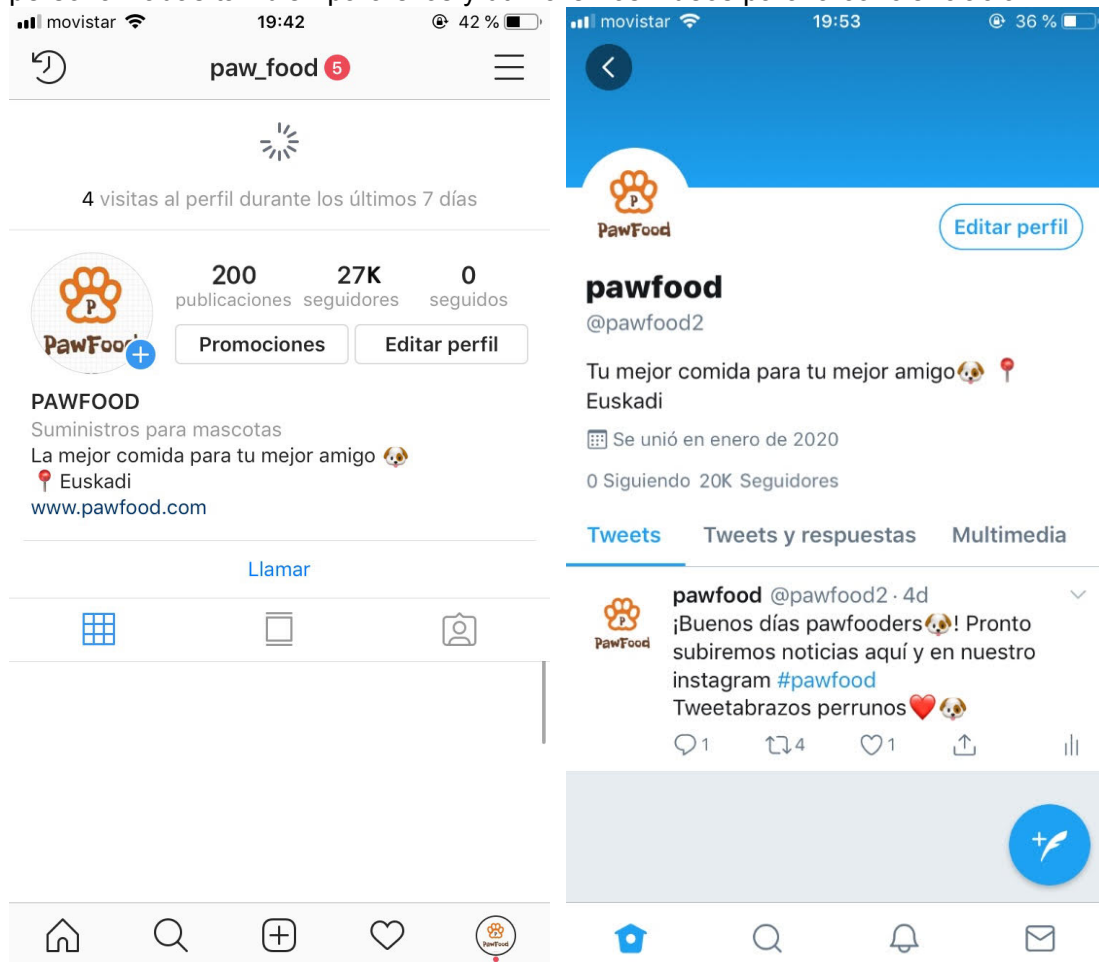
movistar 19:42 42 %

paw_food 5

4 visitas al perfil durante los últimos 7 días

P PawFood

200 publicaciones 27K seguidores 0 seguidos

Promociones Editar perfil

PAWFOOD
Suministros para mascotas
La mejor comida para tu mejor amigo 🐶
📍 Euskadi
www.pawfood.com

Llamar

PawFood

movistar 19:53 36 %

P PawFood

Editar perfil

pawfood
@pawfood2

Tu mejor comida para tu mejor amigo🐶 📍 Euskadi

Se unió en enero de 2020

0 Siguiendo 20K Seguidores

Tweets Tweets y respuestas Multimedia

P PawFood

pawfood @pawfood2 · 4d
¡Buenos días pawfooders🐶! Pronto subiremos noticias aquí y en nuestro instagram #pawfood
Tweetabrazos perrunos❤️🐶

1 4 1